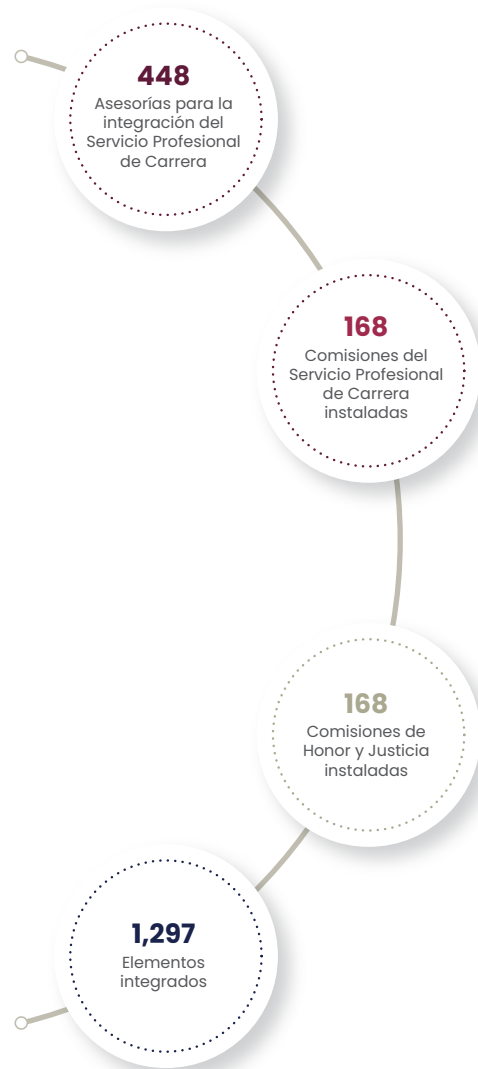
448
Asesorías para la integración del Servicio Profesional de Carrera

168
Comisiones del Servicio Profesional de Carrera instaladas

168
Comisiones de Honor y Justicia instaladas

1,297
Elementos integrados